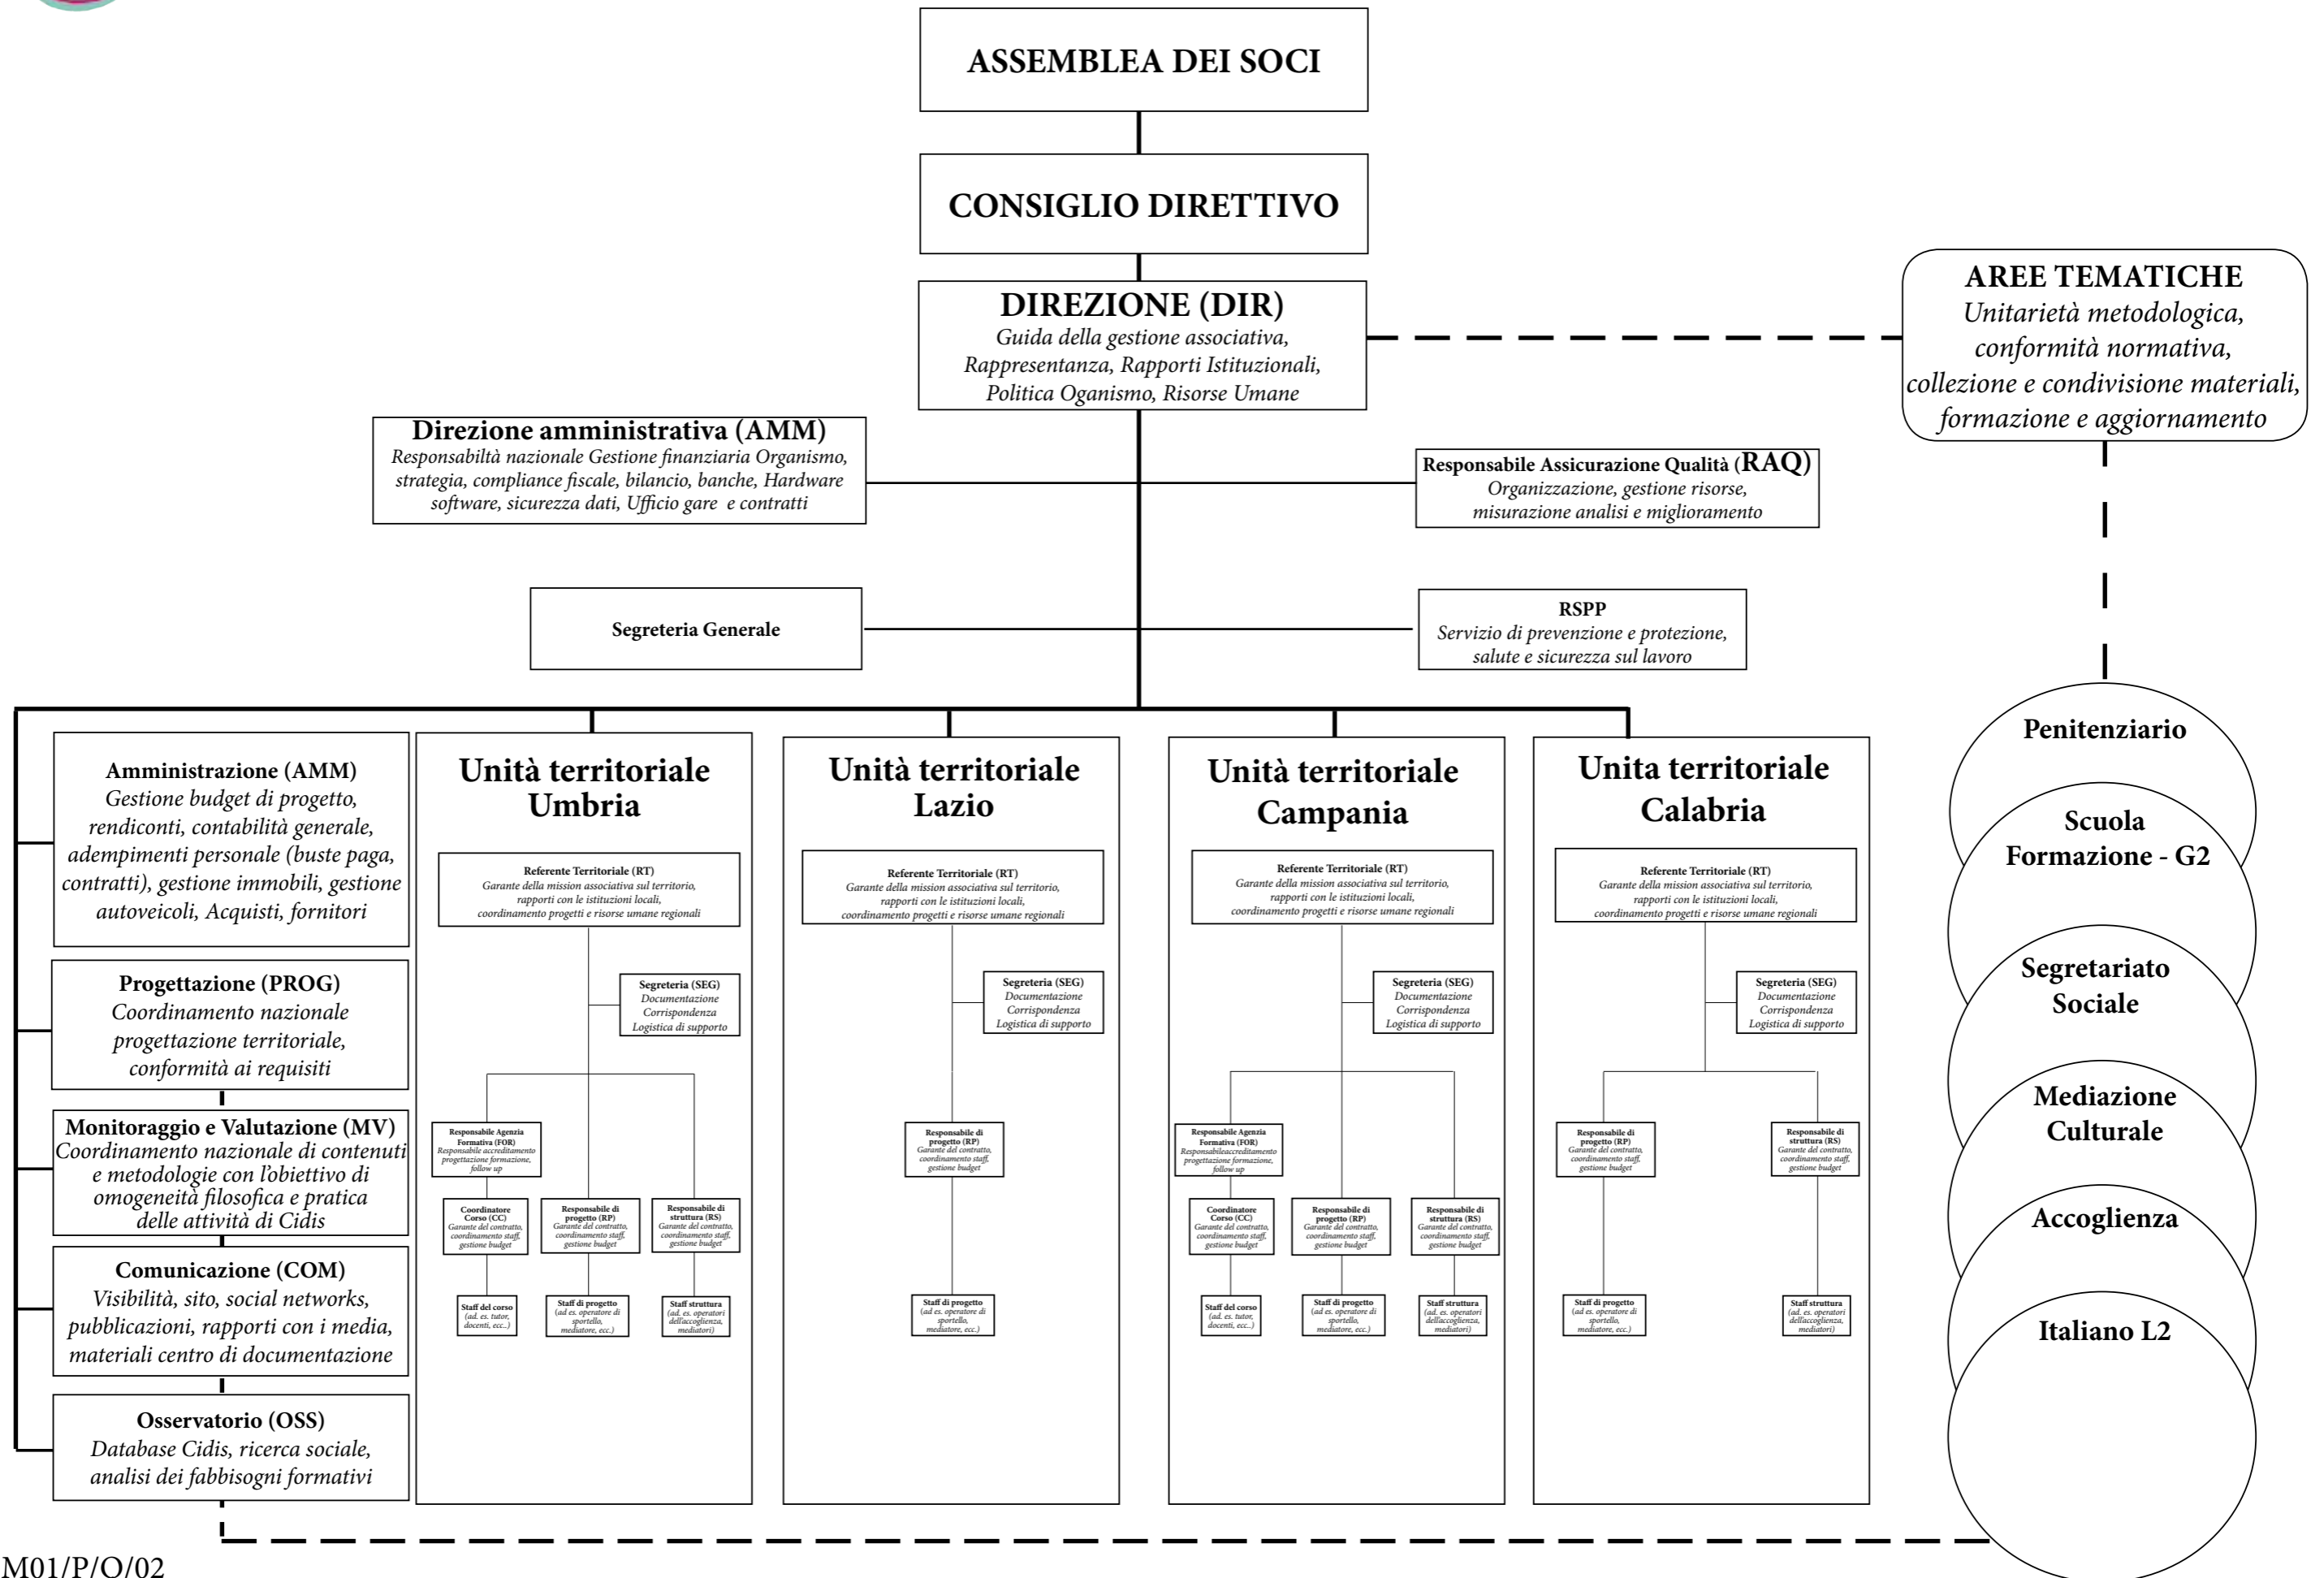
ASSEMBLEA DEI SOCI

CONSIGLIO DIRETTIVO

DIREZIONE (DIR)
Guida della gestione associativa, Rappresentanza, Rapporti Istituzionali, Politica Oganismo, Risorse Umane

AREE TEMATICHE
Unitarietà metodologica, conformità normativa, collezione e condivisione materiali, formazione e aggiornamento

Direzione amministrativa (AMM)
Responsabiltà nazionale Gestione finanziaria Organismo, strategia, compliance fiscale, bilancio, banche, Hardware software, sicurezza dati, Ufficio gare e contratti

Responsabile Assicurazione Qualità (RAQ)
Organizzazione, gestione risorse, misurazione analisi e miglioramento

Segreteria Generale

RSPP
Servizio di prevenzione e protezione, salute e sicurezza sul lavoro

Amministrazione (AMM)
Gestione budget di progetto, rendiconti, contabilità generale, adempimenti personale (buste paga, contratti), gestione immobili, gestione autoveicoli, Acquisti, fornitori

Progettazione (PROG)
Coordinamento nazionale progettazione territoriale, conformità ai requisiti

Monitoraggio e Valutazione (MV)
Coordinamento nazionale di contenuti e metodologie con l'obiettivo di omogeneità filosofica e pratica delle attività di Cidis

Comunicazione (COM)
Visibilità, sito, social networks, pubblicazioni, rapporti con i media, materiali centro di documentazione

Osservatorio (OSS)
Database Cidis, ricerca sociale, analisi dei fabbisogni formativi

Unità territoriale Umbria

Referente Territoriale (RT)
Garante della mission associativa sul territorio, rapporti con le istituzioni locali, coordinamento progetti e risorse umane regionali

Segreteria (SEG)
Documentazione Corrispondenza Logistica di supporto

Responsabile Agenzia Formativa (FOR)
Responsabile accreditamento progettazione formazione, follow up

Coordinatore Corso (CC)
Garante del contratto, coordinamento staff, gestione budget

Responsabile di progetto (RP)
Garante del contratto, coordinamento staff, gestione budget

Responsabile di struttura (RS)
Garante del contratto, coordinamento staff, gestione budget

Staff del corso
(ad. es. tutor, docenti, ecc..)

Staff di progetto
(ad es. operatore di sportello, mediatore, ecc.)

Staff struttura
(ad. es. operatori dell'accoglienza, mediatori)

Unità territoriale Lazio

Referente Territoriale (RT)
Garante della mission associativa sul territorio, rapporti con le istituzioni locali, coordinamento progetti e risorse umane regionali

Segreteria (SEG)
Documentazione Corrispondenza Logistica di supporto

Responsabile di progetto (RP)
Garante del contratto, coordinamento staff, gestione budget

Staff di progetto
(ad es. operatore di sportello, mediatore, ecc.)

Unità territoriale Campania

Referente Territoriale (RT)
Garante della mission associativa sul territorio, rapporti con le istituzioni locali, coordinamento progetti e risorse umane regionali

Segreteria (SEG)
Documentazione Corrispondenza Logistica di supporto

Responsabile Agenzia Formativa (FOR)
Responsabileaccreditamento progettazione formazione, follow up

Coordinatore Corso (CC)
Garante del contratto, coordinamento staff, gestione budget

Responsabile di progetto (RP)
Garante del contratto, coordinamento staff, gestione budget

Responsabile di struttura (RS)
Garante del contratto, coordinamento staff, gestione budget

Staff del corso
(ad. es. tutor, docenti, ecc..)

Staff di progetto
(ad es. operatore di sportello, mediatore, ecc.)

Staff struttura
(ad. es. operatori dell'accoglienza, mediatori)

Unita territoriale Calabria

Referente Territoriale (RT)
Garante della mission associativa sul territorio, rapporti con le istituzioni locali, coordinamento progetti e risorse umane regionali

Segreteria (SEG)
Documentazione Corrispondenza Logistica di supporto

Responsabile di progetto (RP)
Garante del contratto, coordinamento staff, gestione budget

Responsabile di struttura (RS)
Garante del contratto, coordinamento staff, gestione budget

Staff di progetto
(ad es. operatore di sportello, mediatore, ecc.)

Staff struttura
(ad. es. operatori dell'accoglienza, mediatori)

Penitenziario

Scuola Formazione - G2

Segretariato Sociale

Mediazione Culturale

Accoglienza

Italiano L2

M01/P/O/02